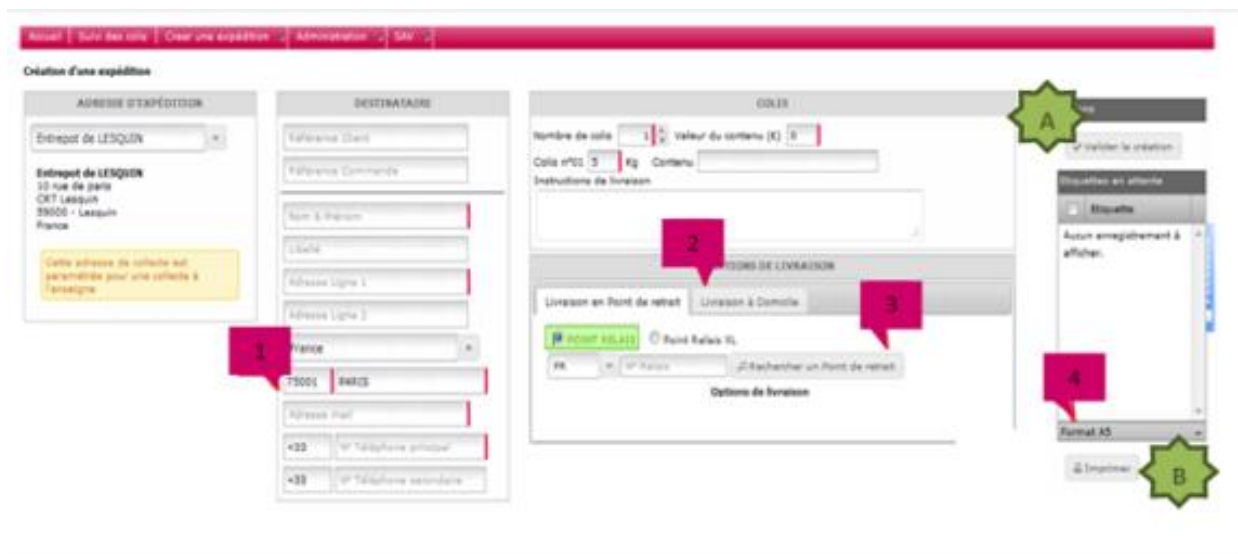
Accueil | Suivi des colis | Créer une expédition | Administration | SAV

Création d'une expédition

ADRESSE D'EXPÉDITION

Entrepot de LESQUIN

Entrepot de LESQUIN
10 rue de paris
CRT Lesquin
59000 - Lesquin
France

Cette adresse de collecte est paramétrée pour une collecte à l'enseigne

DESTINATAIRE

Référence Client

Référence Commande

Nom & Prénom

Libellé

Adresse Ligne 1

Adresse Ligne 2

France

75001 PARIS

Adresse mail

+33 N° Téléphone principal

+33 N° Téléphone secondaire

1

COLIS

Nombre de colis 1 Valeur du contenu (€) 0

Colis n°01 5 Kg Contenu

Instructions de livraison

2

OPTIONS DE LIVRAISON

Livraison en Point de retrait | Livraison à Domicile

3

POINT RELAIS Point Relais XL

FR N° Relais Rechercher un Point de retrait

Options de livraison

A

Valider la création

Etiquettes en attente

Etiquette

Aucun enregistrement à afficher.

4

Format A5

Imprimer

B